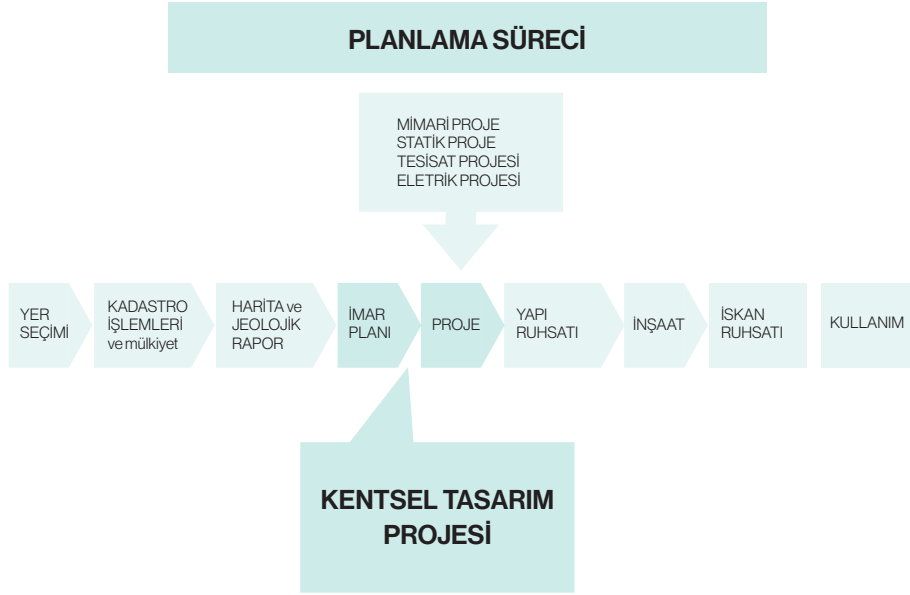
PLANLAMA SÜRECİ

MİMARİ PROJE
STATİK PROJE
TESİSAT PROJESİ
ELETRİK PROJESİ

YER SEÇİMİ

KADASTRO İŞLEMLERİ ve mülkiyet

HARİTA ve JEOLOJİK RAPOR

İMAR PLANI

PROJE

YAPI RUHSATI

İNŞAAT

İSKAN RUHSATI

KULLANIM

KENTSEL TASARIM PROJESİ